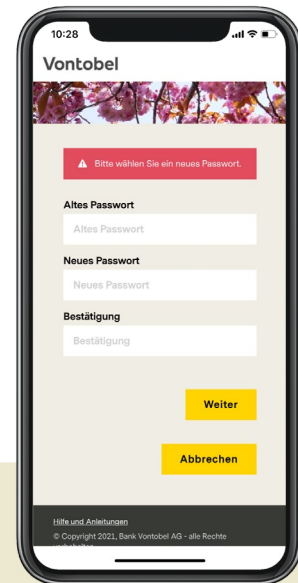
10:28

Vontobel

Bitte wählen Sie ein neues Passwort.

Altes Passwort

Altes Passwort

Neues Passwort

Neues Passwort

Bestätigung

Bestätigung

Weiter

Abbrechen

Hilfe und Anleitungen

© Copyright 2021, Bank Vontobel AG - alle Rechte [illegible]